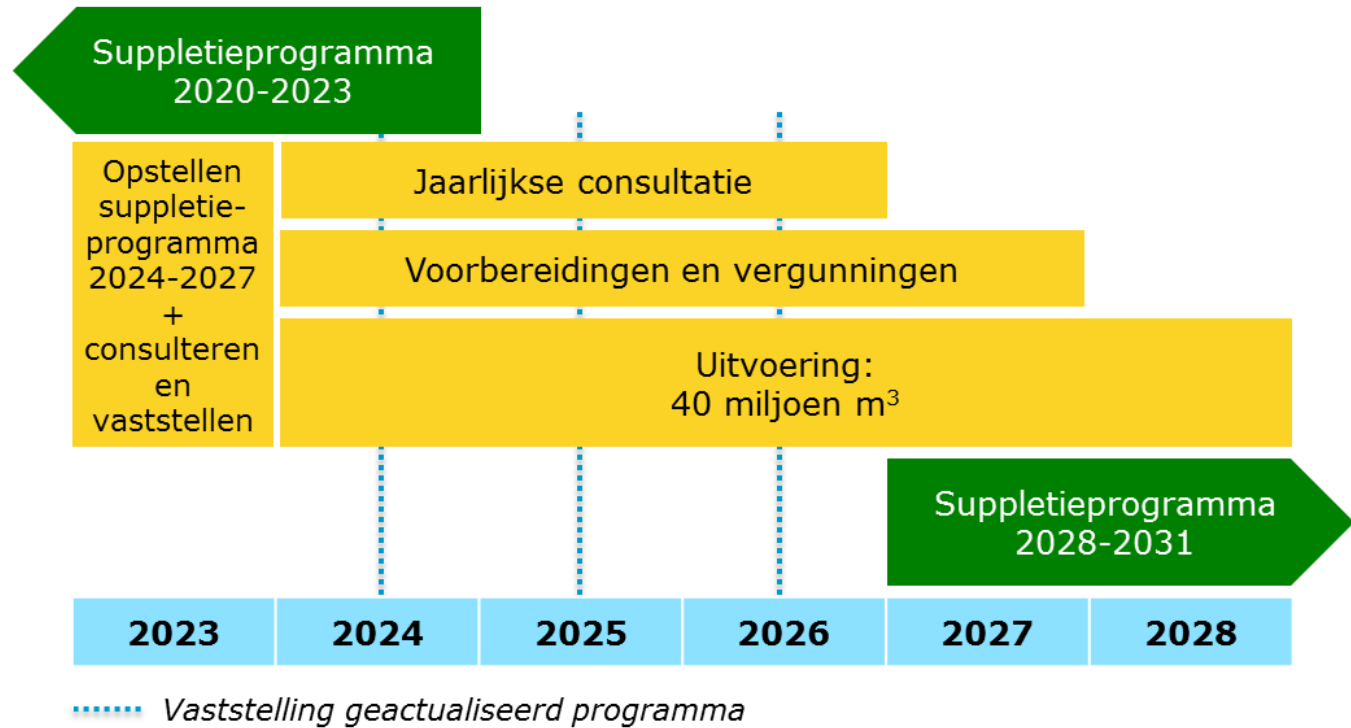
Suppletieprogramma 2020-2023

Opstellen suppletieprogramma 2024-2027 + consulteren en vaststellen

Jaarlijkse consultatie

Voorbereidingen en vergunningen

Uitvoering: 40 miljoen $m^3$

Suppletieprogramma 2028-2031

| 2023 | 2024 | 2025 | 2026 | 2027 | 2028 |
|---|---|---|---|---|---|

Vaststelling geactualiseerd programma